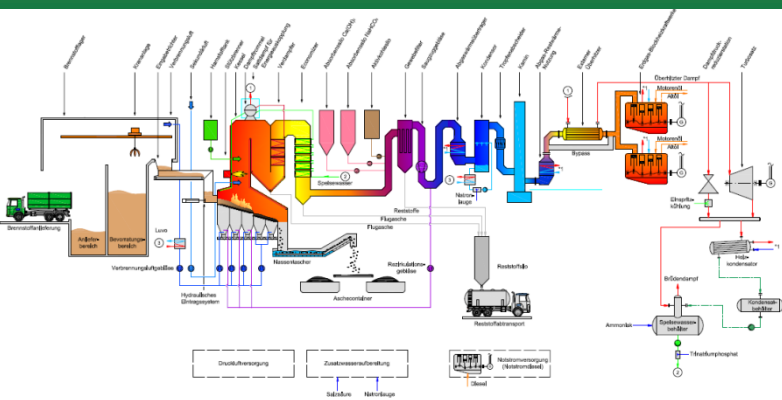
Brennstoffbunker
Krananlage
Eingabetrichter
Verbrennungsluft
Sekundärluft
Handabfluss
Stützbrenner
Dampfkessel
Brennkammer
Bypass für Rauchgasreinigung
Verdampfer
Economiser
Absorptionsmittel $Ca(OH)_2$
Absorptionsmittel $NaHCO_3$
Aktivkohle
Gewebefilter
Saugzuggebläse
Abgaswärmetauscher
Kondensator
Tropfenabscheider
Kamin
Abgas-Emissionsmessung
Externer Überhitzer
Erdgas-Brennkammer
Überhitzter Dampf
Motoröl
Abluft
Motoröl
Abluft
Dampfturbinenabluftleitung
Turbosatz
Bypass
Speisewasser
Natronlauge
Reststoffe
Flugasche
Flugasche
Brennstoffanlieferung
Anliefer-bereich
Bevorratungs-bereich
Luvo
Verbrennungsluftgebläse
Hydraulisches Einzugssystem
Nassentschlacker
Rezirkulationsgebläse
Aschecontainer
Reststoffsilo
Reststoffabtransport
Einspritzkühlung
Heißkondensator
Brüdendampf
Kondensatbehälter
Ammoniak
Speisewasserbehälter
Trinatriumphosphat
Druckluftversorgung
Zusatzwasseraufbereitung
Salzsäure
Natronlauge
Notstromversorgung (Notstromdiesel)
Diesel